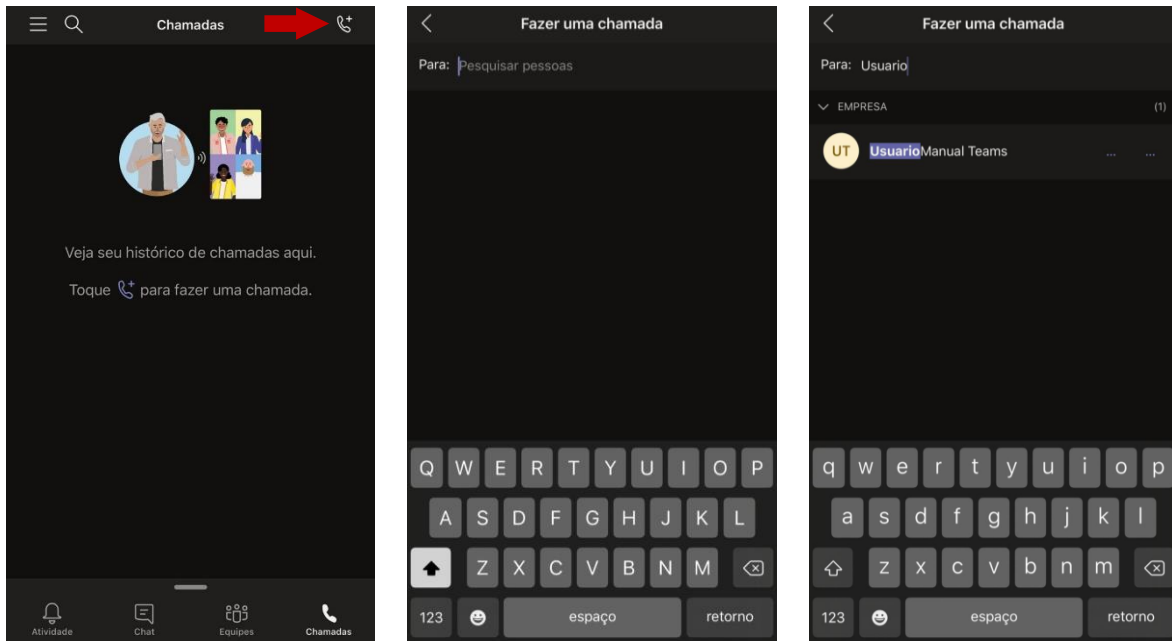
Chamadas

Veja seu histórico de chamadas aqui.

Toque para fazer uma chamada.

Atividade
Chat
Equipes
Chamadas

Fazer uma chamada

Para: Pesquisar pessoas

Q W E R T Y U I O P
A S D F G H J K L
Z X C V B N M
123 espaço retorno

Fazer uma chamada

Para: Usuario

EMPRESA (1)

UT UsuarioManual Teams

q w e r t y u i o p
a s d f g h j k l
z x c v b n m
123 espaço retorno